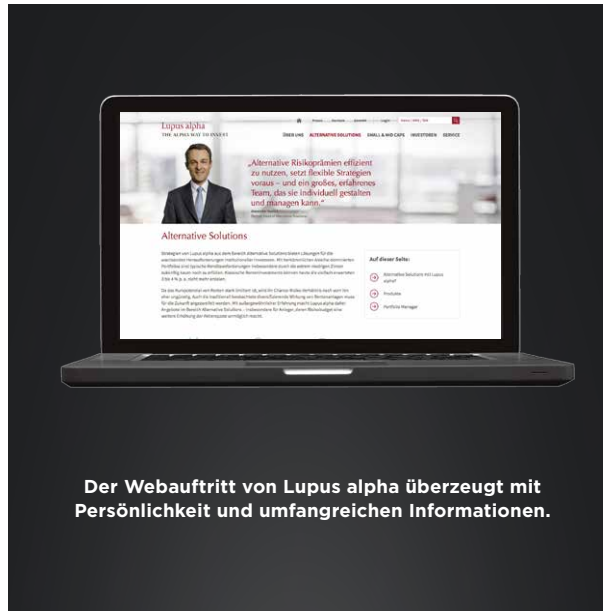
Lupus alpha
THE ALPHA WAY TO INVEST

ÜBER UNS ALTERNATIVE SOLUTIONS SMALL & MID CAPS INVESTOREN SERVICE

„Alternative Risikoprämien effizient zu nutzen, setzt flexible Strategien voraus – und ein großes, erfahrenes Team, das sie individuell gestalten und managen kann."

Alternative Solutions

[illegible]

Auf dieser Seite:

Alternative Solutions mit Lupus alpha?

Produkte

Portfolio Manager

Der Webauftritt von Lupus alpha überzeugt mit Persönlichkeit und umfangreichen Informationen.